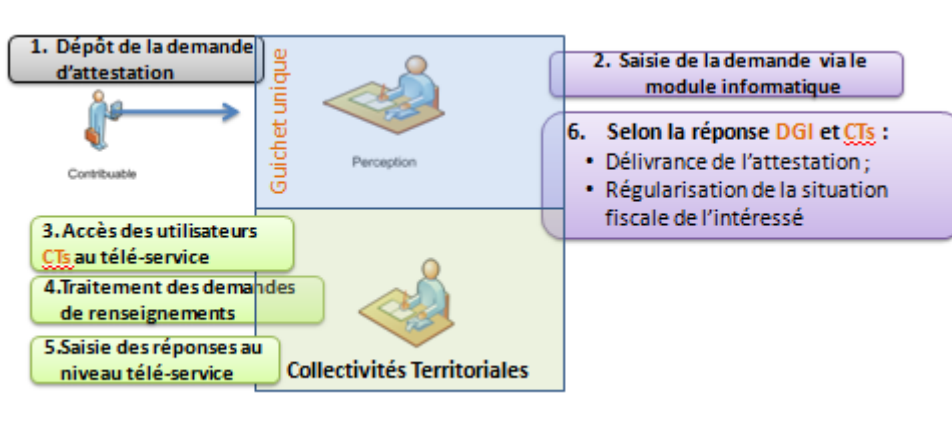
1. Dépôt de la demande d'attestation

Contribuable

Guichet unique

Perception

2. Saisie de la demande via le module informatique

6. Selon la réponse DGI et CTs :

• Délivrance de l'attestation ;

• Régularisation de la situation fiscale de l'intéressé

3. Accès des utilisateurs CTs au télé-service

4.Traitement des demandes de renseignements

5.Saisie des réponses au niveau télé-service

Collectivités Territoriales